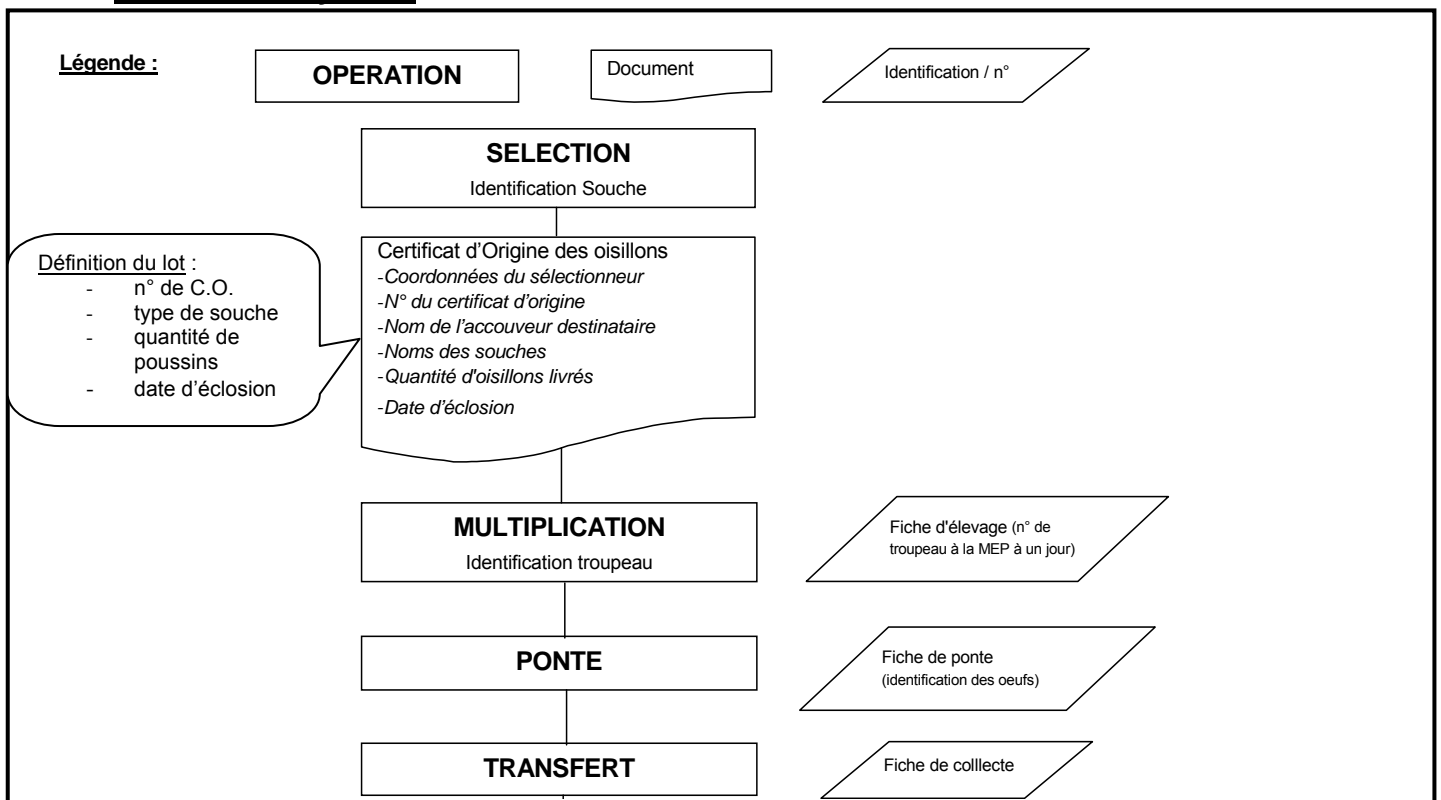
Légende :

OPERATION

Document

Identification / n°

SELECTION
Identification Souche

Définition du lot :
- n° de C.O.
- type de souche
- quantité de poussins
- date d'éclosion

Certificat d'Origine des oisillons
-Coordonnées du sélectionneur
-N° du certificat d'origine
-Nom de l'accouveur destinataire
-Noms des souches
-Quantité d'oisillons livrés
-Date d'éclosion

MULTIPLICATION
Identification troupeau

Fiche d'élevage (n° de troupeau à la MEP à un jour)

PONTE

Fiche de ponte (identification des oeufs)

TRANSFERT

Fiche de colllecte